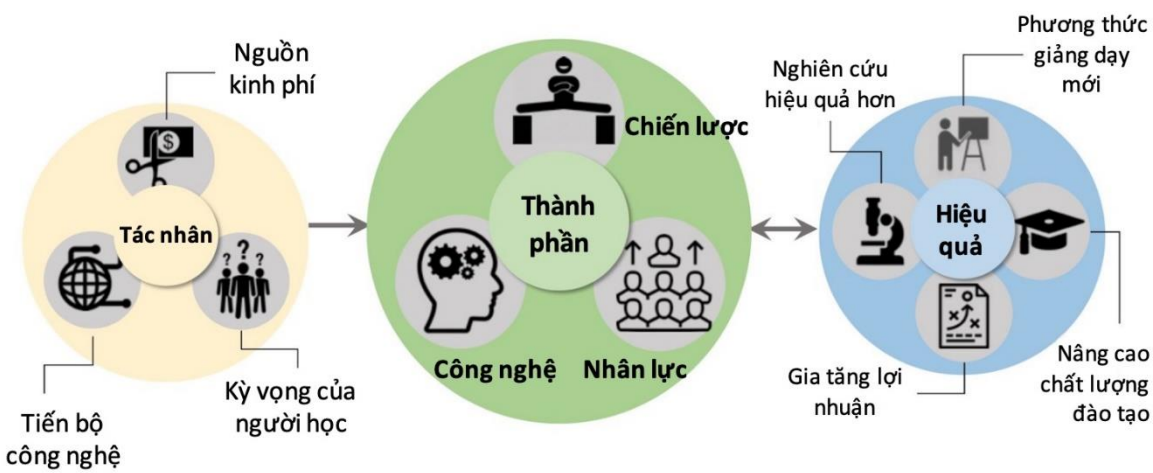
Nguồn kinh phí

Tác nhân

Tiến bộ công nghệ

Kỳ vọng của người học

Chiến lược

Thành phần

Công nghệ

Nhân lực

Phương thức giảng dạy mới

Nghiên cứu hiệu quả hơn

Hiệu quả

Gia tăng lợi nhuận

Nâng cao chất lượng đào tạo